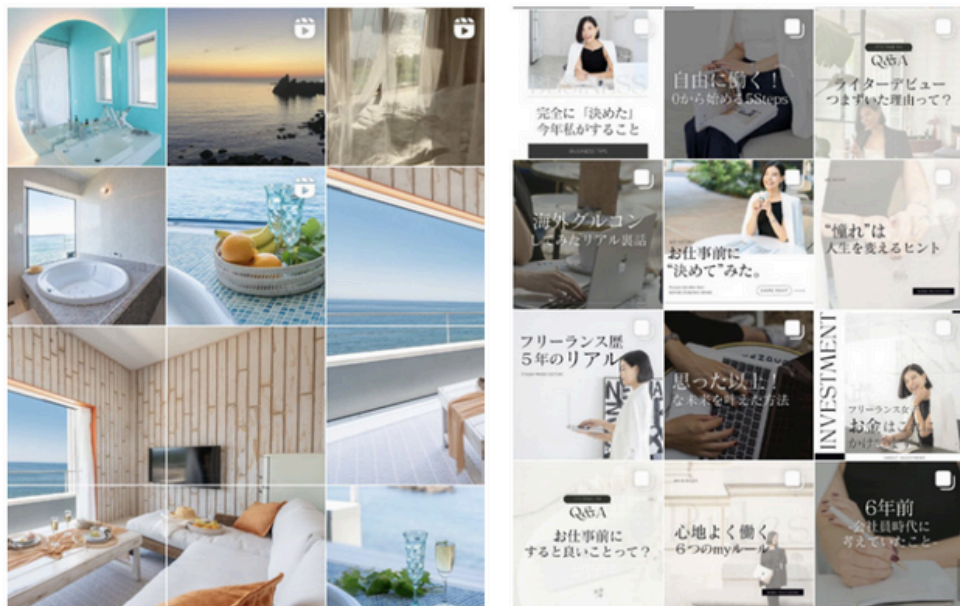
完全に「決めた」
今年私がすること

BUSINESS TIPS

自由に働く！
0から始める5Steps

Q&A
ライターデビュー
つまずいた理由って？

海外グルコン
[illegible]みたリアル裏話

お仕事前に
"決めて"みた。

"憧れ"は
人生を変えるヒント

フリーランス歴
5年のリアル

思った以上！
な未来を叶えた方法

INVESTMENT

フリーランス女
お金は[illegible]

Q&A
お仕事前に
すると良いことって？

心地よく働く
6つのmyルール

6年前
会社員時代に
考えていたこと